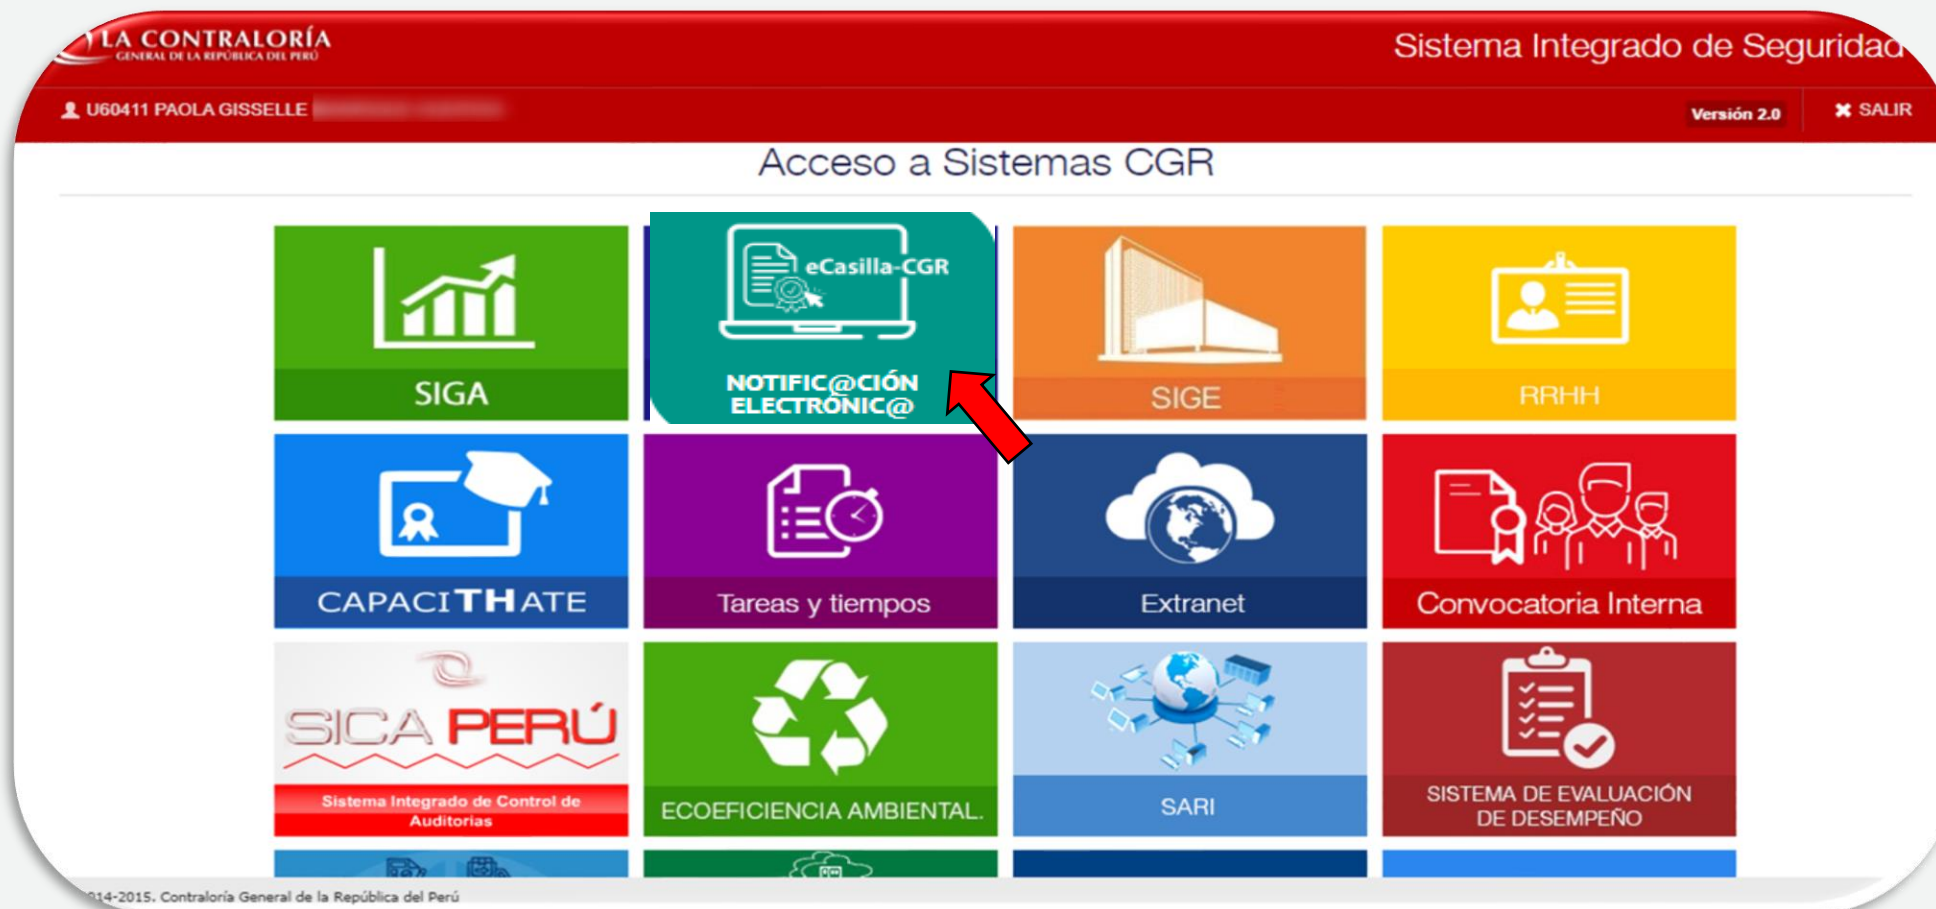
LA CONTRALORÍA
GENERAL DE LA REPÚBLICA DEL PERÚ

Sistema Integrado de Seguridad

U60411 PAOLA GISSELLE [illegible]

Versión 2.0

SALIR

Acceso a Sistemas CGR

SIGA

eCasilla-CGR

NOTIFIC@CIÓN ELECTRÓNIC@

SIGE

RRHH

CAPACITHATE

Tareas y tiempos

Extranet

Convocatoria Interna

SICA PERÚ

Sistema Integrado de Control de Auditorías

ECOEFICIENCIA AMBIENTAL.

SARI

SISTEMA DE EVALUACIÓN DE DESEMPEÑO

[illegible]14-2015. Contraloría General de la República del Perú